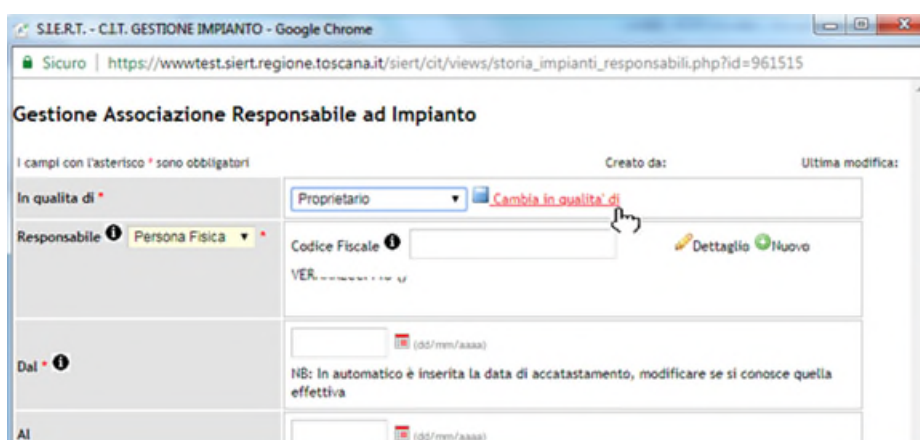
S.I.E.R.T. - C.I.T. GESTIONE IMPIANTO - Google Chrome

Sicuro | https://wwwtest.siert.regione.toscana.it/siert/cit/views/storia_impianti_responsabili.php?id=961515

Gestione Associazione Responsabile ad Impianto

I campi con l'asterisco * sono obbligatori

Creato da:

Ultima modifica:

| | |
|---|---|
| In qualita di * | Proprietario ▾ Cambia in qualita' di |
| Responsabile Persona Fisica ▾ * | Codice Fiscale Dettaglio Nuovo<br>VER. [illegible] |
| Dal * | (dd/mm/aaaa)<br>NB: In automatico è inserita la data di accatastamento, modificare se si conosce quella effettiva |
| Al | (dd/mm/aaaa) |